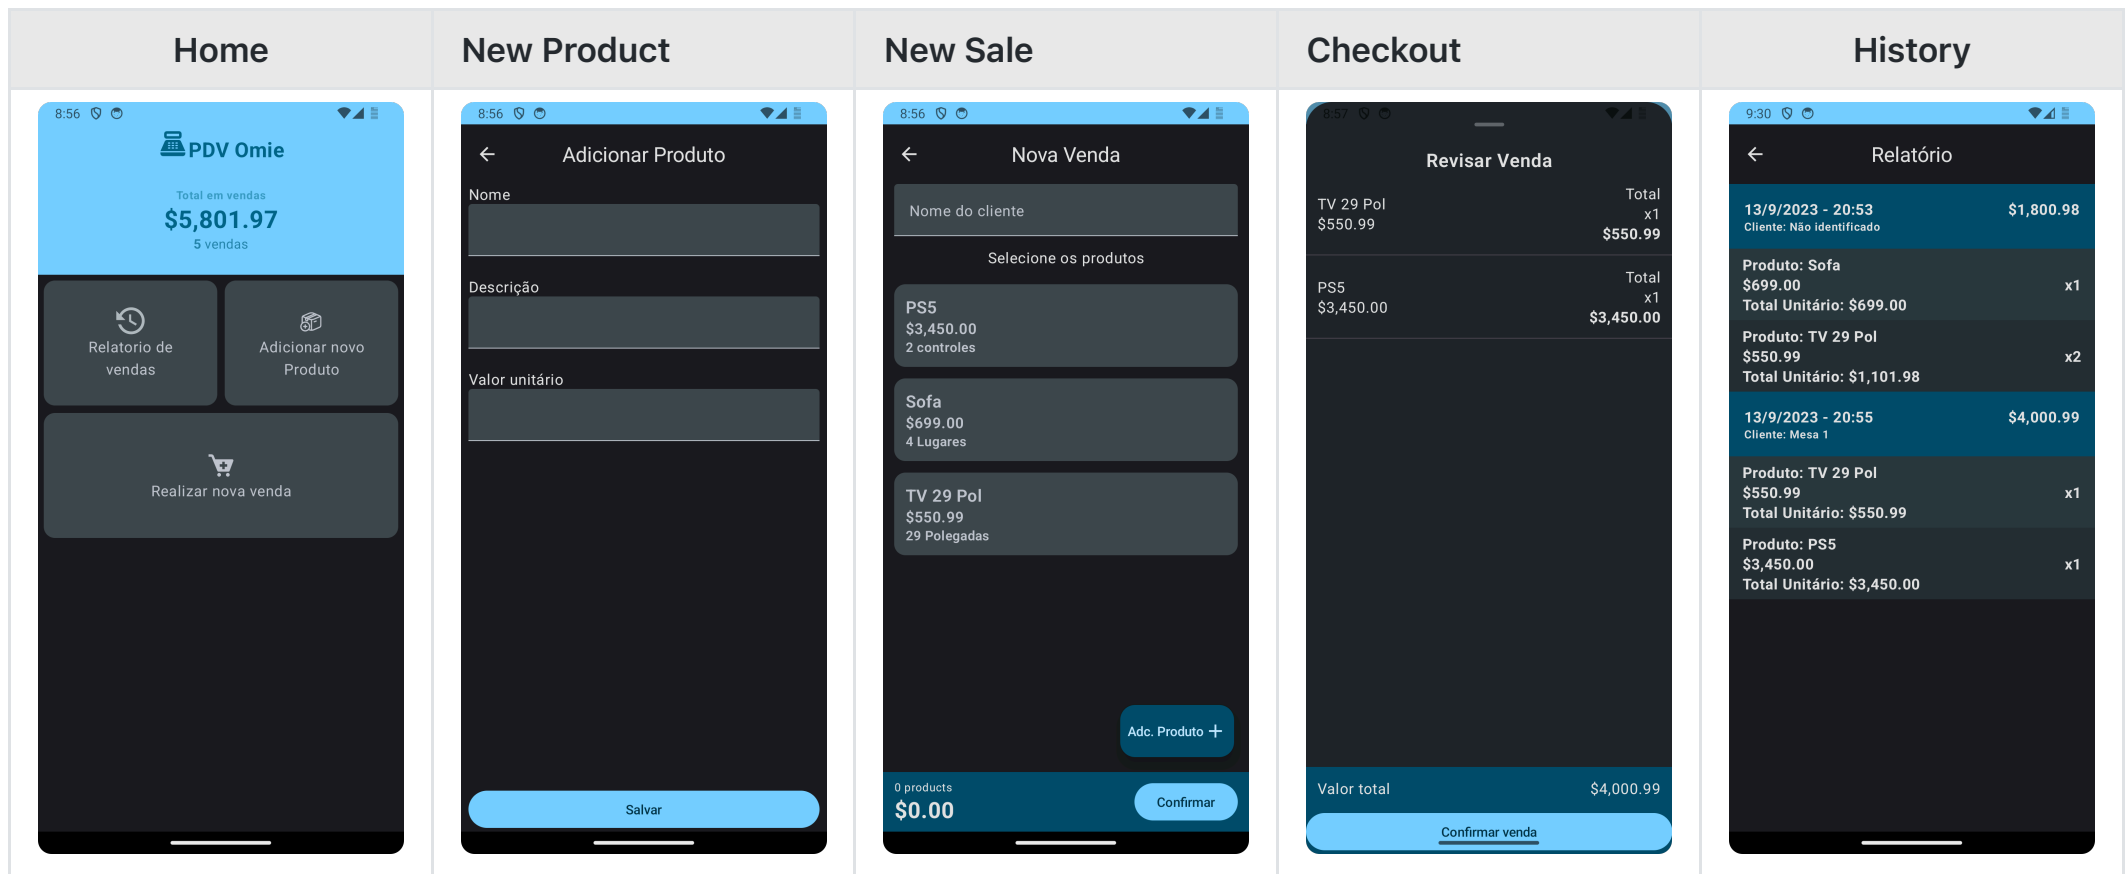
| Home | New Product | New Sale | Checkout | History |
|---|---|---|---|---|

8:56

PDV Omie

Total em vendas
$5,801.97
5 vendas

Relatorio de vendas

Adicionar novo Produto

Realizar nova venda

8:56

Adicionar Produto

Nome

Descrição

Valor unitário

Salvar

8:56

Nova Venda

Nome do cliente

Selecione os produtos

PS5
$3,450.00
2 controles

Sofa
$699.00
4 Lugares

TV 29 Pol
$550.99
29 Polegadas

Adc. Produto +

0 products
$0.00

Confirmar

8:57

Revisar Venda

TV 29 Pol
$550.99
Total
x1
$550.99

PS5
$3,450.00
Total
x1
$3,450.00

Valor total $4,000.99

Confirmar venda

9:30

Relatório

13/9/2023 - 20:53 $1,800.98
Cliente: Não identificado

Produto: Sofa
$699.00
Total Unitário: $699.00
x1

Produto: TV 29 Pol
$550.99
Total Unitário: $1,101.98
x2

13/9/2023 - 20:55 $4,000.99
Cliente: Mesa 1

Produto: TV 29 Pol
$550.99
Total Unitário: $550.99
x1

Produto: PS5
$3,450.00
Total Unitário: $3,450.00
x1